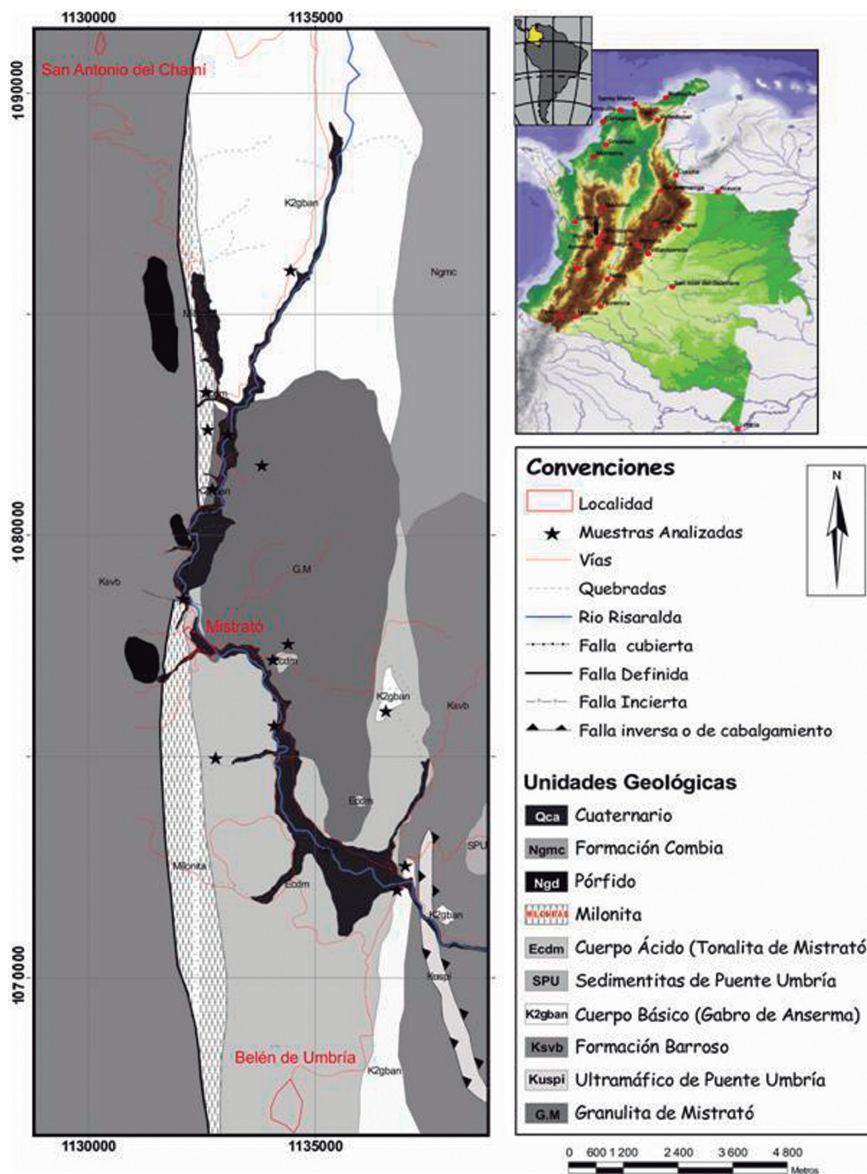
1130000
1135000
1090000
1080000
1070000
San Antonio del Chamí
K2gban
Ngmc
G.M
Ksvb
Mistrató
Ecdm
K2gban
Ksvb
Ecdm
SPU
Milonita
Ecdm
K2gban
Kuspi
Belén de Umbría
K2gban
1130000
1135000

Convenciones
Localidad
Muestras Analizadas
Vías
Quebradas
Rio Risaralda
Falla cubierta
Falla Definida
Falla Incierta
Falla inversa o de cabalgamiento

N

Unidades Geológicas
Qca Cuaternario
Ngmc Formación Combia
Ngd Pórfido
MILONITAS Milonita
Ecdm Cuerpo Ácido (Tonalita de Mistrató
SPU Sedimentitas de Puente Umbría
K2gban Cuerpo Básico (Gabro de Anserma)
Ksvb Formación Barroso
Kuspi Ultramáfico de Puente Umbría
G.M Granulita de Mistrató

0 600 1 200 2 400 3 600 4 800
Metros